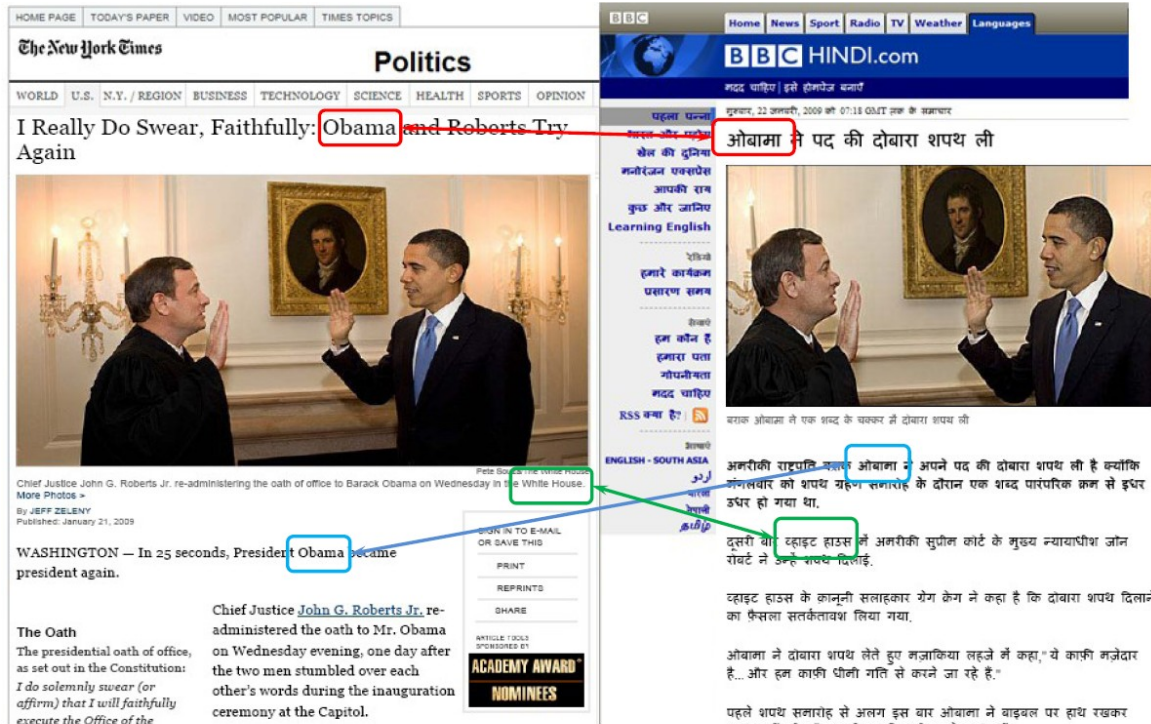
HOME PAGE | TODAY'S PAPER | VIDEO | MOST POPULAR | TIMES TOPICS

The New York Times

Politics

WORLD | U.S. | N.Y. / REGION | BUSINESS | TECHNOLOGY | SCIENCE | HEALTH | SPORTS | OPINION

I Really Do Swear, Faithfully: Obama and Roberts Try Again

Pete Souza/The White House

Chief Justice John G. Roberts Jr. re-administering the oath of office to Barack Obama on Wednesday in the White House.
More Photos »

By JEFF ZELENY
Published: January 21, 2009

WASHINGTON — In 25 seconds, President Obama became president again.

SIGN IN TO E-MAIL OR SAVE THIS
PRINT
REPRINTS
SHARE

ARTICLE TOOLS SPONSORED BY
ACADEMY AWARD NOMINEES

The Oath

The presidential oath of office, as set out in the Constitution:
I do solemnly swear (or affirm) that I will faithfully execute the Office of the

Chief Justice John G. Roberts Jr. re-administered the oath to Mr. Obama on Wednesday evening, one day after the two men stumbled over each other's words during the inauguration ceremony at the Capitol.

BBC

Home | News | Sport | Radio | TV | Weather | Languages

BBC HINDI.com

मदद चाहिए | इसे होमपेज बनाएँ

पहला पन्ना
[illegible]
खेल की दुनिया
मनोरंजन एक्सप्रेस
आपकी राय
कुछ और जानिए
Learning English

रेडियो
हमारे कार्यक्रम
प्रसारण समय

सेवाएँ
हम कौन हैं
हमारा पता
गोपनीयता
मदद चाहिए
RSS क्या है?

भाषाएँ
ENGLISH - SOUTH ASIA
اردو
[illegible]
नेपाली
தமிழ்

गुरुवार, 22 जनवरी, 2009 को 07:18 GMT तक के समाचार

ओबामा ने पद की दोबारा शपथ ली

बराक ओबामा ने एक शब्द के चक्कर में दोबारा शपथ ली

अमरीकी राष्ट्रपति बराक ओबामा ने अपने पद की दोबारा शपथ ली है क्योंकि मंगलवार को शपथ ग्रहण समारोह के दौरान एक शब्द पारंपरिक क्रम से इधर उधर हो गया था.

दूसरी बार व्हाइट हाउस में अमरीकी सुप्रीम कोर्ट के मुख्य न्यायाधीश जॉन रॉबर्ट ने उन्हें शपथ दिलाई.

व्हाइट हाउस के क़ानूनी सलाहकार ग्रेग क्रेग ने कहा है कि दोबारा शपथ दिलाने का फ़ैसला सतर्कतावश लिया गया.

ओबामा ने दोबारा शपथ लेते हुए मज़ाकिया लहजे में कहा," ये काफ़ी मज़ेदार है...और हम काफ़ी धीमी गति से करने जा रहे हैं."

पहले शपथ समारोह से अलग इस बार ओबामा ने बाइबल पर हाथ रखकर